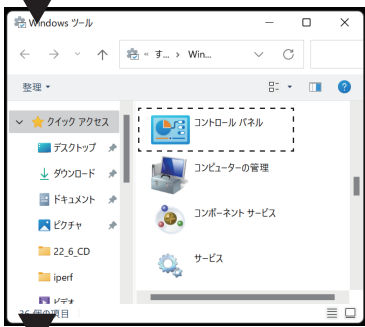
Windows ツール

« す... › Win...

整理

クイック アクセス

デスクトップ

ダウンロード

ドキュメント

ピクチャ

22_6_CD

iperf

ビデオ

36 個の項目

コントロール パネル

コンピューターの管理

コンポーネント サービス

サービス